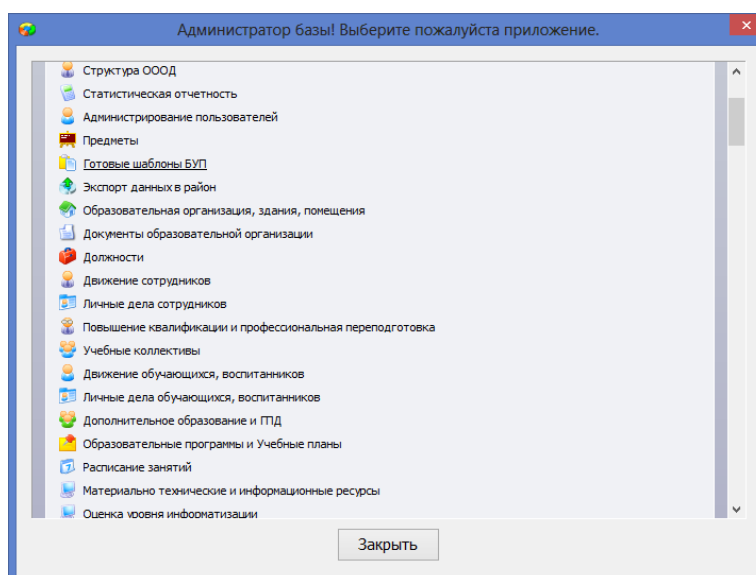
Администратор базы! Выберите пожалуйста приложение.

Структура ОООД
Статистическая отчетность
Администрирование пользователей
Предметы
Готовые шаблоны БУП
Экспорт данных в район
Образовательная организация, здания, помещения
Документы образовательной организации
Должности
Движение сотрудников
Личные дела сотрудников
Повышение квалификации и профессиональная переподготовка
Учебные коллективы
Движение обучающихся, воспитанников
Личные дела обучающихся, воспитанников
Дополнительное образование и ГПД
Образовательные программы и Учебные планы
Расписание занятий
Материально технические и информационные ресурсы
Оценка уровня информатизации

Закрыть